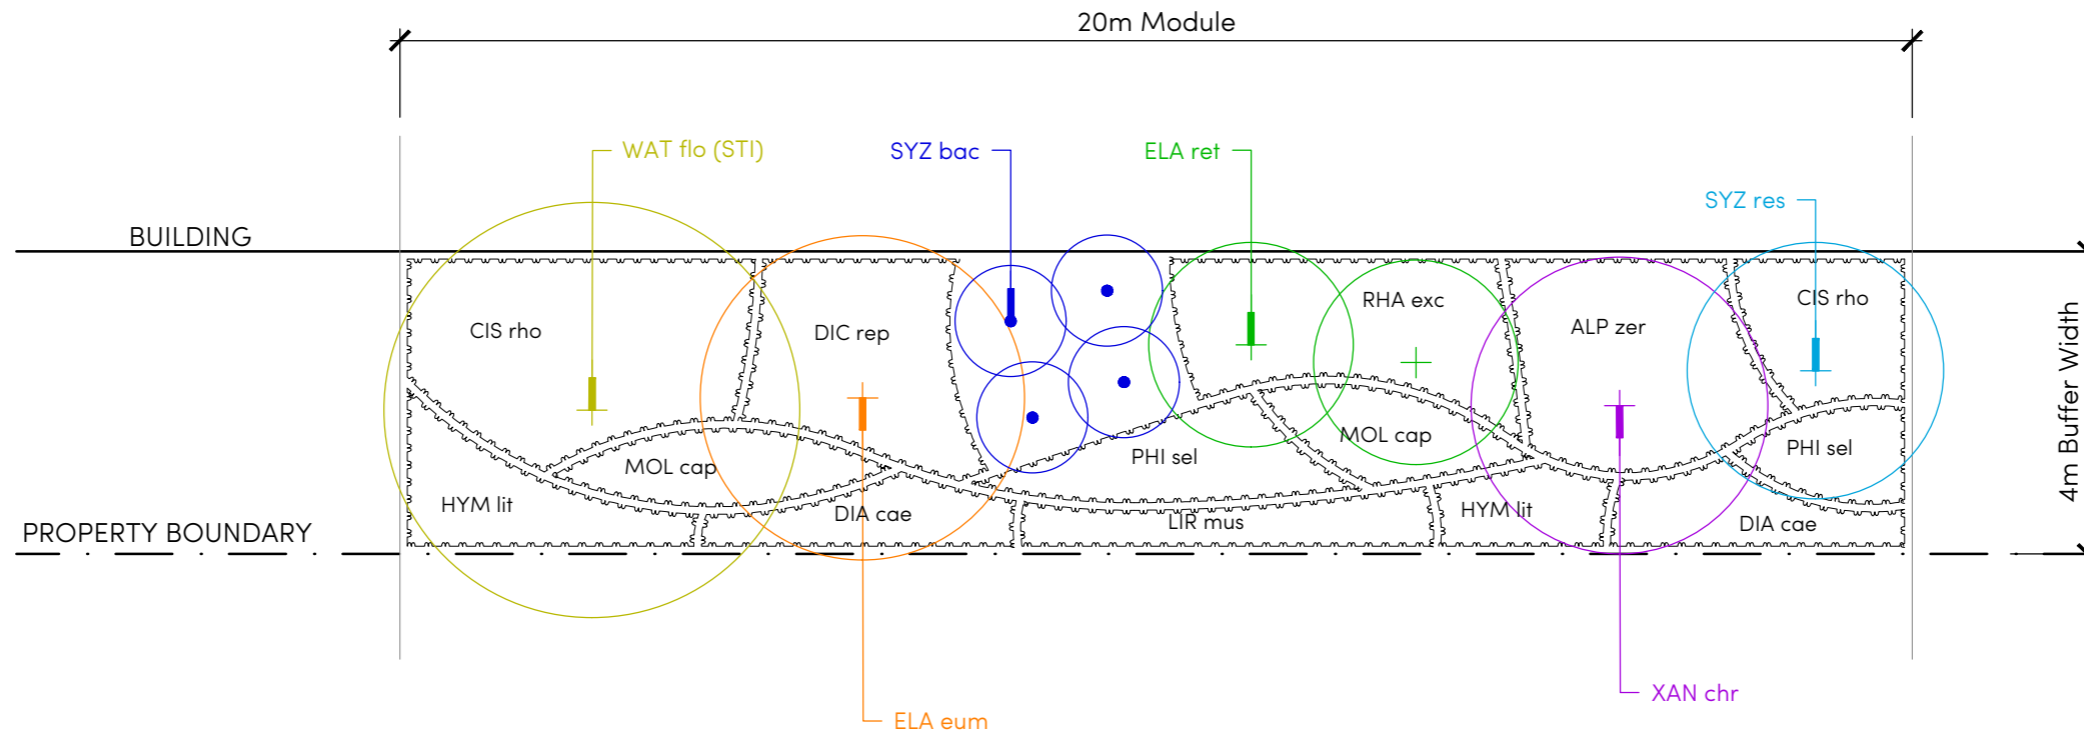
20m Module

WAT flo (STI)

SYZ bac

ELA ret

SYZ res

BUILDING

CIS rho

DIC rep

RHA exc

ALP zer

CIS rho

4m Buffer Width

MOL cap

PHI sel

MOL cap

PHI sel

HYM lit

DIA cae

LIR mus

HYM lit

DIA cae

PROPERTY BOUNDARY

XAN chr

ELA eum